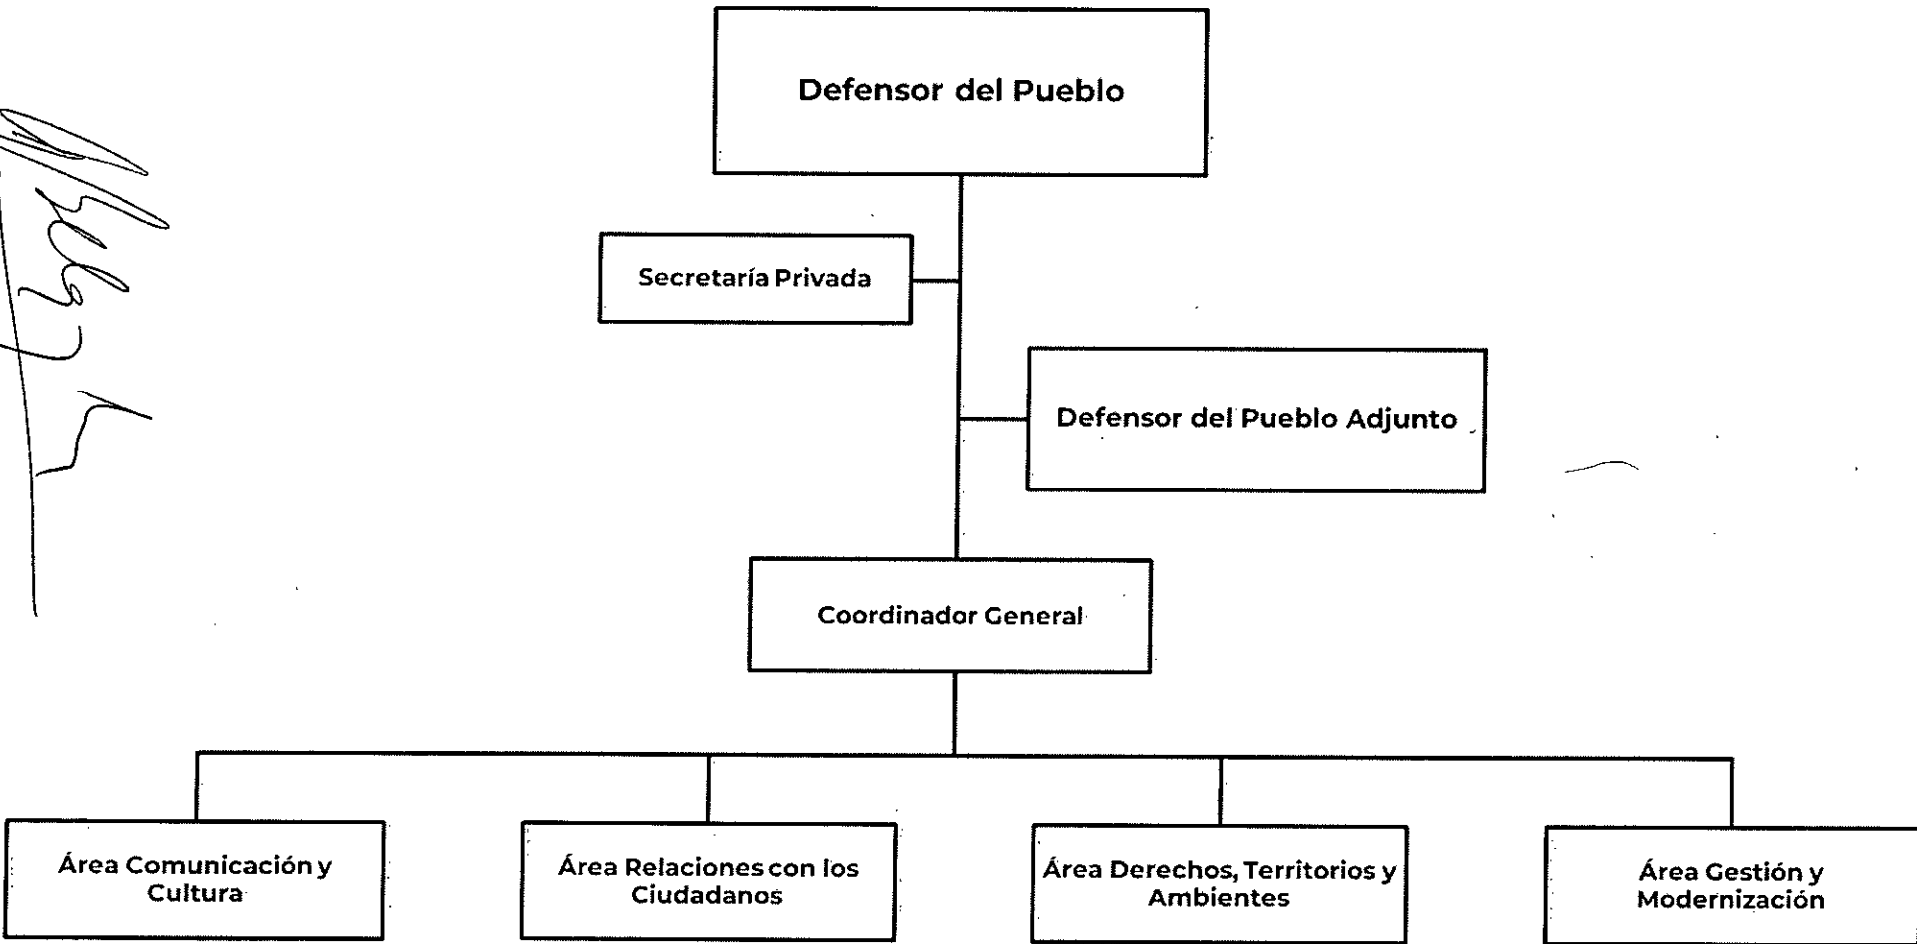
Defensor del Pueblo

Secretaría Privada

Defensor del Pueblo Adjunto

Coordinador General

Área Comunicación y Cultura

Área Relaciones con los Ciudadanos

Área Derechos, Territorios y Ambientes

Área Gestión y Modernización